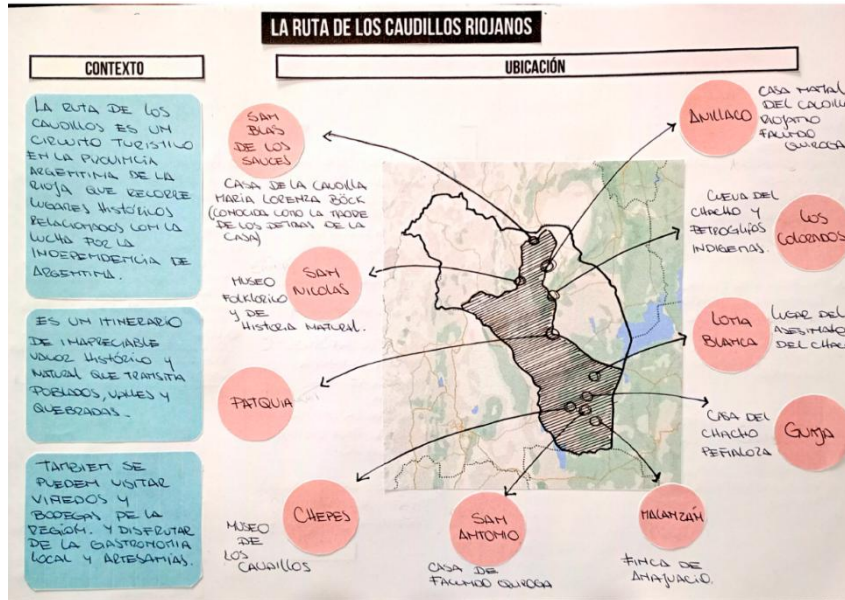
LA RUTA DE LOS CAUDILLOS RIOJANOS

CONTEXTO

UBICACIÓN

LA RUTA DE LOS CAUDILLOS ES UN CIRCUITO TURISTICO EN LA PROVINCIA ARGENTINA DE LA RIOJA QUE RECORRE LUGARES HISTÓRICOS RELACIONADOS CON LA LUCHA POR LA INDEPENDENCIA DE ARGENTINA.

ES UN ITINERARIO DE INAPRECIABLE VALOR HISTÓRICO Y NATURAL QUE TRANSITA POBLADOS, VALLES Y QUEBRADAS.

TAMBIEN SE PUEDEN VISITAR VIÑEDOS Y BODEGAS DE LA REGIÓN. Y DISFRUTAR DE LA GASTRONOMIA LOCAL Y ARTESANIAS.

SAN BLAS DE LOS SAUCES

CASA DE LA CAUDILLA MARIA LORENZA BÖCK (CONOCIDA COMO LA MADRE DE LOS DETRAS DE LA CASA)

SAN NICOLAS

MUSEO FOLKLORICO Y DE HISTORIA NATURAL.

PATQUIA

CHEPES

MUSEO DE LOS CAUDILLOS

SAN ANTONIO

CASA DE FACUNDO QUIROGA

MALANZÁN

FINCA DE ANAJUACIO.

ANILLACO

CASA NATAL DEL CAUDILLO RIOJANO FACUNDO QUIROGA

LOS COLORADOS

CUEVA DEL CHACHO Y PETROGLIFOS INDIGENAS.

LOMA BLANCA

LUGAR DEL ASESINATO DEL CHACHO

GUAJA

CASA DEL CHACHO PEÑALOZA